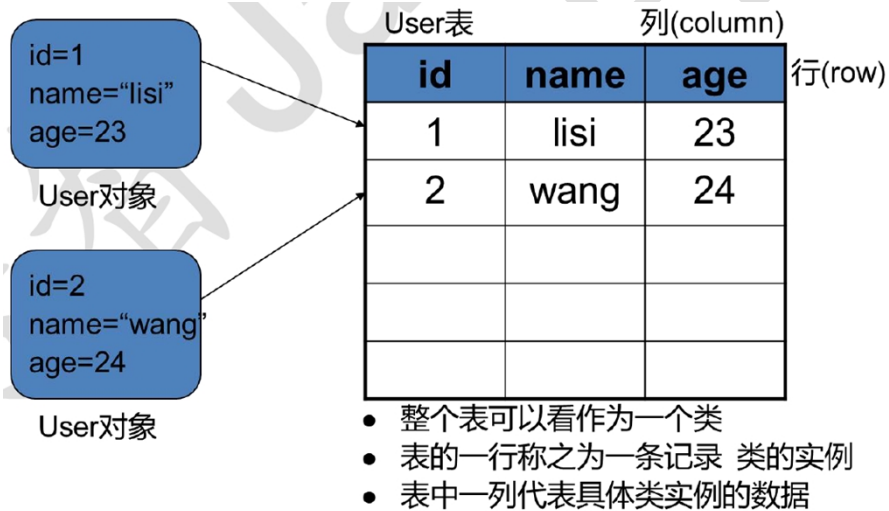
id=1
name="lisi"
age=23

User对象

id=2
name="wang"
age=24

User对象

User表

列(column)

行(row)

| id | name | age |
|---|---|---|
| 1 | lisi | 23 |
| 2 | wang | 24 |
| | | |
| | | |
| | | |

- 整个表可以看作为一个类
- 表的一行称之为一条记录 类的实例
- 表中一列代表具体类实例的数据